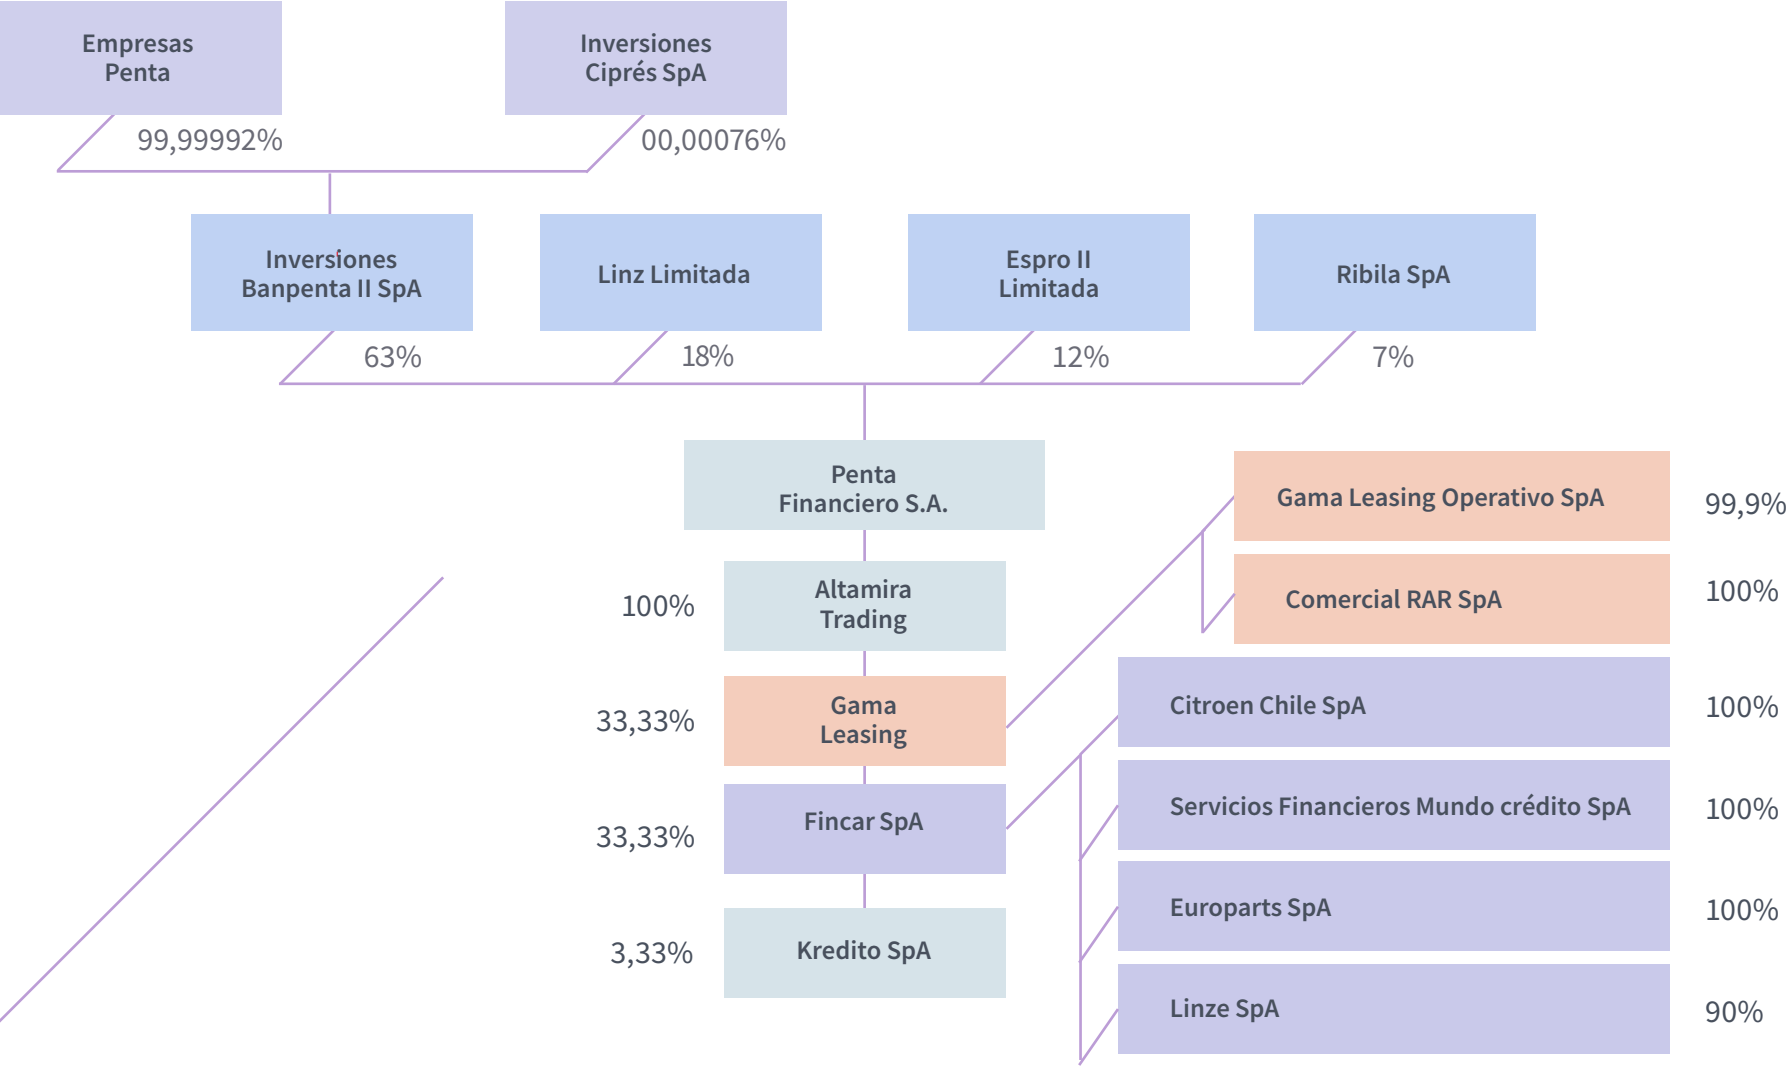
Empresas Penta

Inversiones Ciprés SpA

99,99992%

00,00076%

Inversiones Banpenta II SpA

Linz Limitada

Espro II Limitada

Ribila SpA

63%

18%

12%

7%

Penta Financiero S.A.

Gama Leasing Operativo SpA

99,9%

100%

Altamira Trading

Comercial RAR SpA

100%

33,33%

Gama Leasing

Citroen Chile SpA

100%

33,33%

Fincar SpA

Servicios Financieros Mundo crédito SpA

100%

Europarts SpA

100%

3,33%

Kredito SpA

Linze SpA

90%